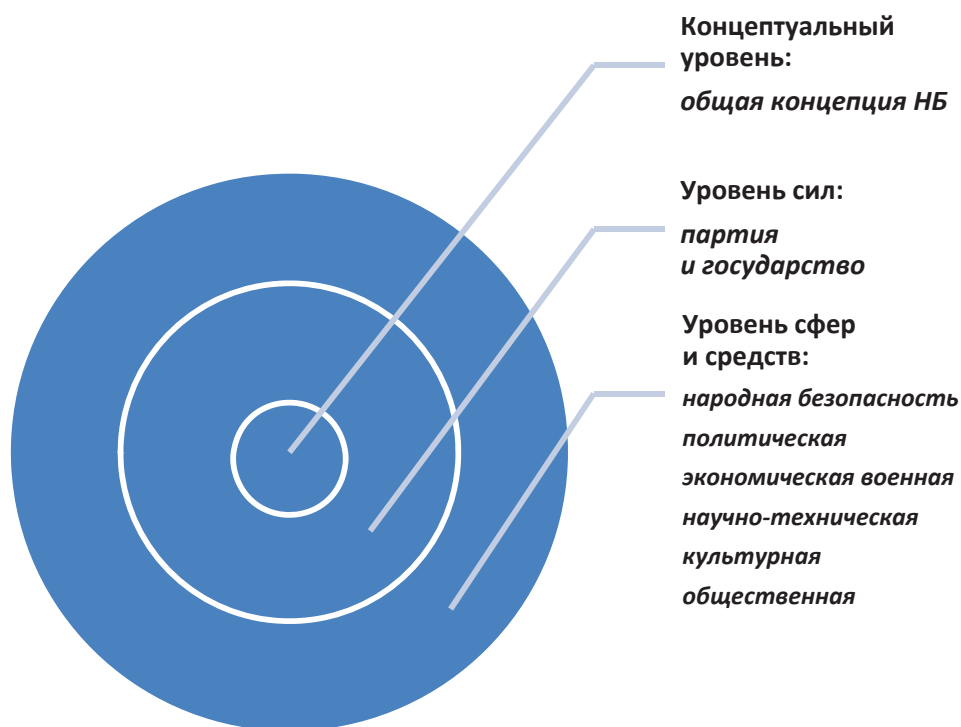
Концептуальный уровень:

общая концепция НБ

Уровень сил:

партия
и государство

Уровень сфер
и средств:

народная безопасность

политическая

экономическая военная

научно-техническая

культурная

общественная